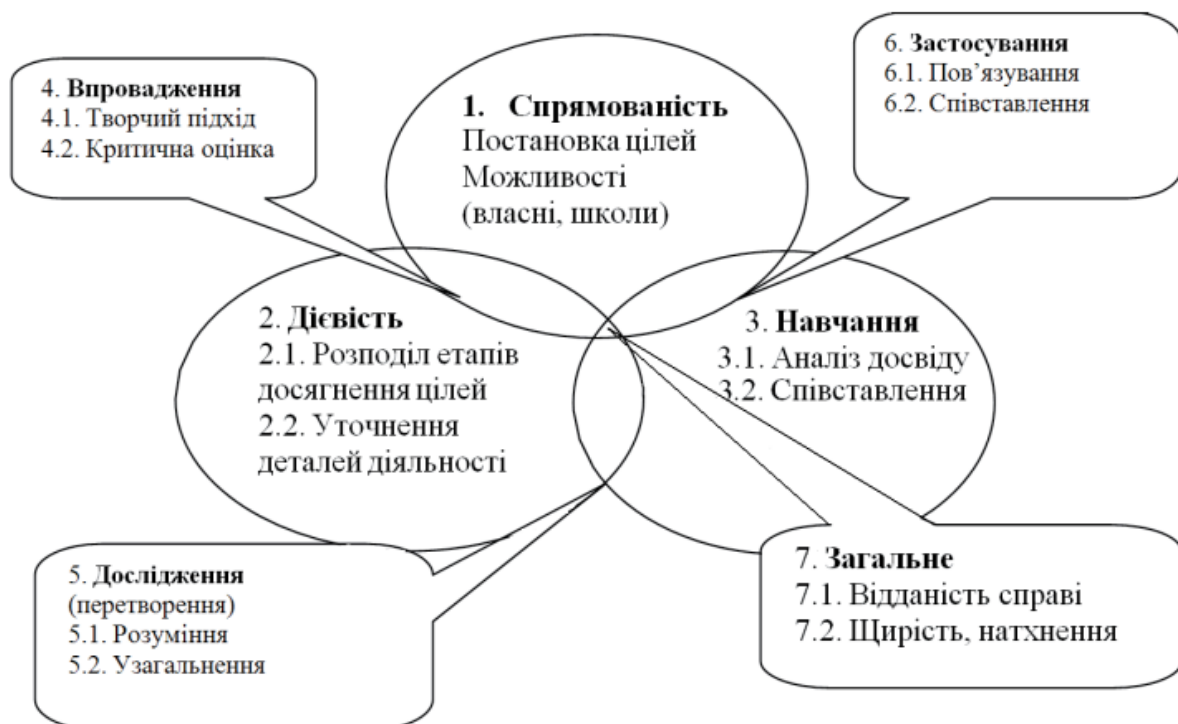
4. **Впровадження**
4.1. Творчий підхід
4.2. Критична оцінка

1. **Спрямованість**
Постановка цілей
Можливості
(власні, школи)

6. **Застосування**
6.1. Пов'язування
6.2. Співставлення

2. **Дієвість**
2.1. Розподіл етапів досягнення цілей
2.2. Уточнення деталей діяльності

3. **Навчання**
3.1. Аналіз досвіду
3.2. Співставлення

5. **Дослідження**
(перетворення)
5.1. Розуміння
5.2. Узагальнення

7. **Загальне**
7.1. Відданість справі
7.2. Щирість, натхнення